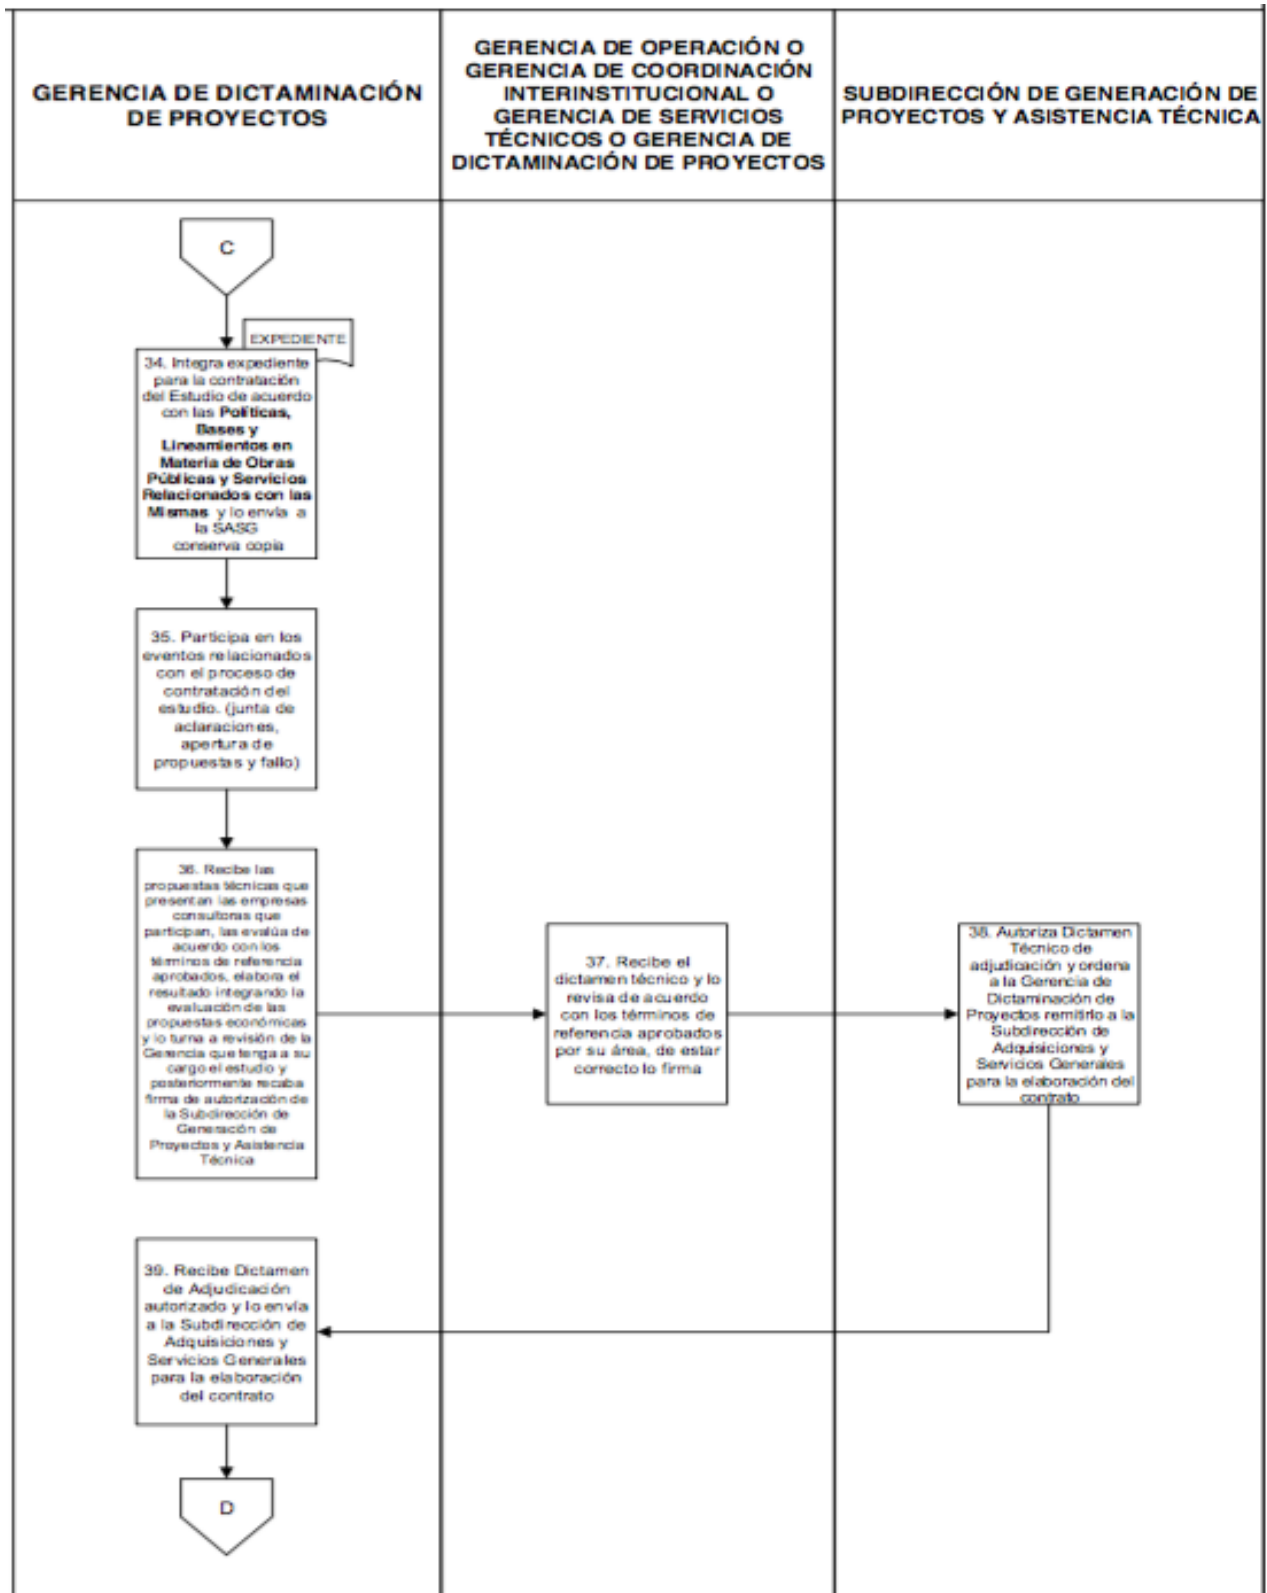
GERENCIA DE DICTAMINACIÓN DE PROYECTOS

GERENCIA DE OPERACIÓN O GERENCIA DE COORDINACIÓN INTERINSTITUCIONAL O GERENCIA DE SERVICIOS TÉCNICOS O GERENCIA DE DICTAMINACIÓN DE PROYECTOS

SUBDIRECCIÓN DE GENERACIÓN DE PROYECTOS Y ASISTENCIA TÉCNICA

C

EXPEDIENTE

34. Integra expediente para la contratación del Estudio de acuerdo con las **Políticas, Bases y Lineamientos en Materia de Obras Públicas y Servicios Relacionados con las Mismas** y lo envía a la SASG conserva copia

35. Participa en los eventos relacionados con el proceso de contratación del estudio. (junta de aclaraciones, apertura de propuestas y fallo)

36. Recibe las propuestas técnicas que presentan las empresas consultoras que participan, las evalúa de acuerdo con los términos de referencia aprobados, elabora el resultado integrando la evaluación de las propuestas económicas y lo turna a revisión de la Gerencia que tenga a su cargo el estudio y posteriormente recaba firma de autorización de la Subdirección de Generación de Proyectos y Asistencia Técnica

37. Recibe el dictamen técnico y lo revisa de acuerdo con los términos de referencia aprobados por su área, de estar correcto lo firma

38. Autoriza Dictamen Técnico de adjudicación y ordena a la Gerencia de Dictaminación de Proyectos remitirlo a la Subdirección de Adquisiciones y Servicios Generales para la elaboración del contrato

39. Recibe Dictamen de Adjudicación autorizado y lo envía a la Subdirección de Adquisiciones y Servicios Generales para la elaboración del contrato

D